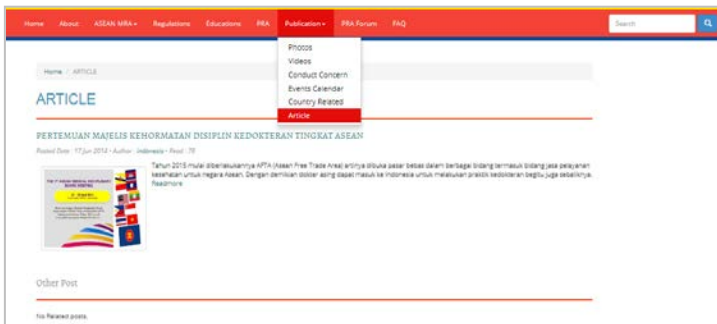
Home About ASEAN MRA ▾ Regulations Educations PRA Publication ▾ PRA Forum FAQ

Search

Photos
Videos
Conduct Concern
Events Calendar
Country Related
Article

Home / ARTICLE

ARTICLE

PERTEMUAN MAJELIS KEHORMATAN DISIPLIN KEDOKTERAN TINGKAT ASEAN

Posted Date : 17 Jun 2014 - Author : Indonesia - Read : 78

Tahun 2015 mulai diberlakukannya AFTA (Asean Free Trade Area) artinya dibuka pasar bebas dalam berbagai bidang termasuk bidang jasa pelayanan kesehatan untuk negara Asean. Dengan demikian dokter asing dapat masuk ke Indonesia untuk melakukan praktik kedokteran begitu juga sebaliknya. Readmore

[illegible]

Other Post

No Related posts.